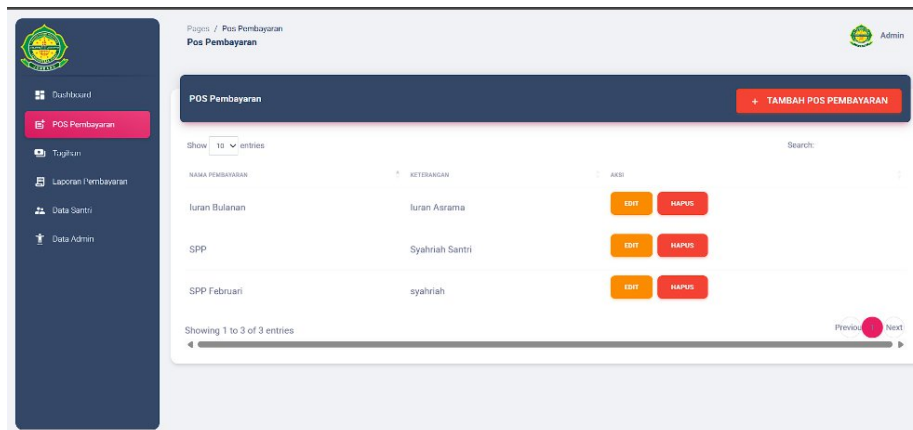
Dashboard
POS Pembayaran
Tagihan
Laporan Pembayaran
Data Santri
Data Admin

Pages / Pos Pembayaran
Pos Pembayaran

Admin

POS Pembayaran
+ TAMBAH POS PEMBAYARAN

Show 10 entries
Search:

| NAMA PEMBAYARAN | KETERANGAN | AKSI |
|---|---|---|
| Iuran Bulanan | Iuran Asrama | EDIT HAPUS |
| SPP | Syahriah Santri | EDIT HAPUS |
| SPP Februari | syahriah | EDIT HAPUS |

Showing 1 to 3 of 3 entries
Previous 1 Next